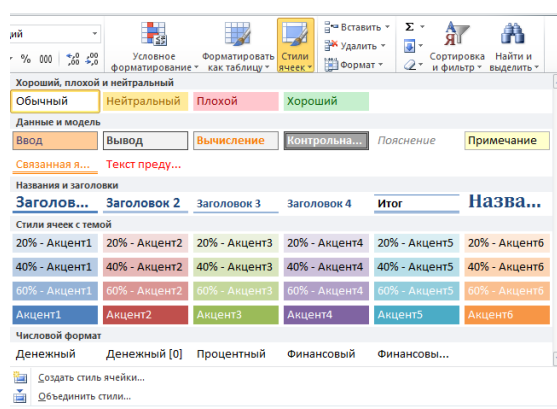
ий
% 000
Условное форматирование
Форматировать как таблицу
Стили ячеек
Вставить
Удалить
Формат
Σ
Сортировка и фильтр
Найти и выделить

Хороший, плохой и нейтральный

| Обычный | Нейтральный | Плохой | Хороший |
|---|---|---|---|

Данные и модель

| Ввод | Вывод | Вычисление | Контрольна... | Пояснение | Примечание |
|---|---|---|---|---|---|
| Связанная я... | Текст преду... | | | | |

Названия и заголовки

| Заголов... | Заголовок 2 | Заголовок 3 | Заголовок 4 | Итог | Назва... |
|---|---|---|---|---|---|

Стили ячеек с темой

| 20% - Акцент1 | 20% - Акцент2 | 20% - Акцент3 | 20% - Акцент4 | 20% - Акцент5 | 20% - Акцент6 |
|---|---|---|---|---|---|
| 40% - Акцент1 | 40% - Акцент2 | 40% - Акцент3 | 40% - Акцент4 | 40% - Акцент5 | 40% - Акцент6 |
| 60% - Акцент1 | 60% - Акцент2 | 60% - Акцент3 | 60% - Акцент4 | 60% - Акцент5 | 60% - Акцент6 |
| Акцент1 | Акцент2 | Акцент3 | Акцент4 | Акцент5 | Акцент6 |

Числовой формат

| Денежный | Денежный [0] | Процентный | Финансовый | Финансовы... |
|---|---|---|---|---|

Создать стиль ячейки...
Объединить стили...